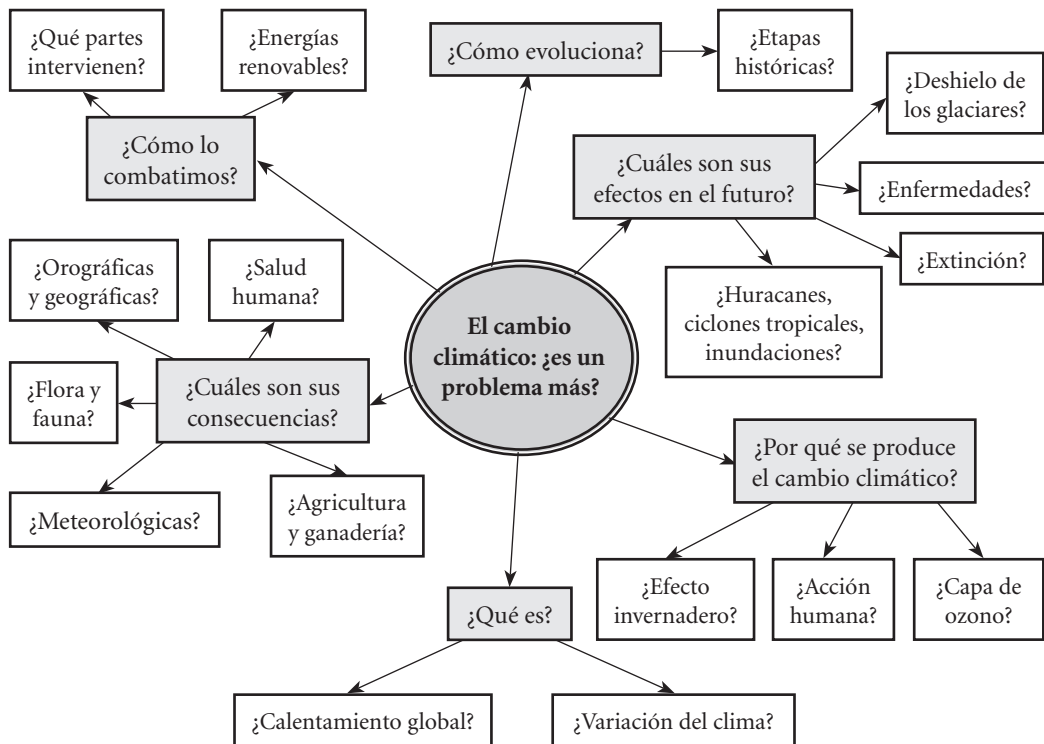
¿Qué partes intervienen?

¿Energías renovables?

¿Cómo lo combatimos?

¿Cómo evoluciona?

¿Etapas históricas?

¿Deshielo de los glaciares?

¿Cuáles son sus efectos en el futuro?

¿Enfermedades?

¿Extinción?

¿Huracanes, ciclones tropicales, inundaciones?

¿Orográficas y geográficas?

¿Salud humana?

El cambio climático: ¿es un problema más?

¿Flora y fauna?

¿Cuáles son sus consecuencias?

¿Meteorológicas?

¿Agricultura y ganadería?

¿Por qué se produce el cambio climático?

¿Efecto invernadero?

¿Acción humana?

¿Capa de ozono?

¿Qué es?

¿Calentamiento global?

¿Variación del clima?